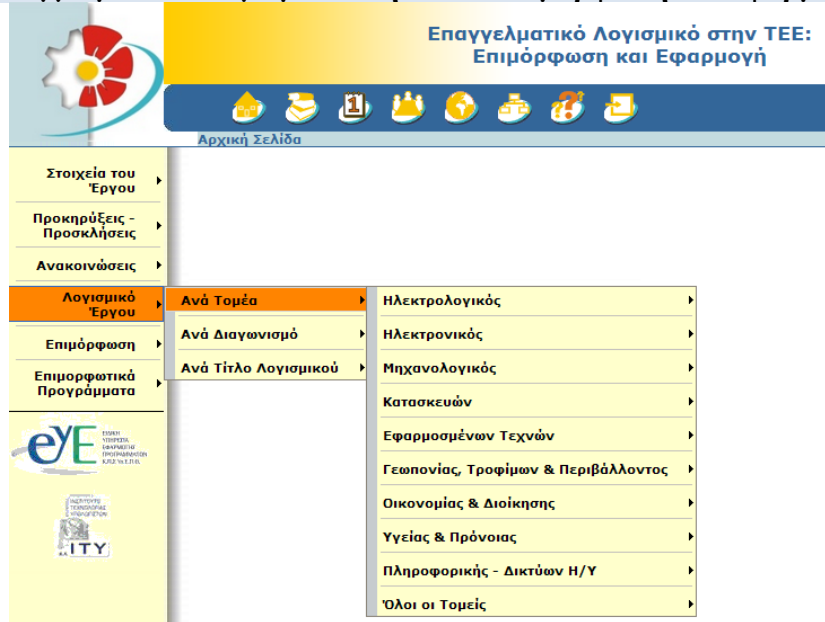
Επαγγελματικό Λογισμικό στην ΤΕΕ:
Επιμόρφωση και Εφαρμογή

Αρχική Σελίδα

Στοιχεία του Έργου

Προκηρύξεις - Προσκλήσεις

Ανακοινώσεις

Λογισμικό Έργου

Επιμόρφωση

Επιμορφωτικά Προγράμματα

Ανά Τομέα

Ανά Διαγωνισμό

Ανά Τίτλο Λογισμικού

Ηλεκτρολογικός

Ηλεκτρονικός

Μηχανολογικός

Κατασκευών

Εφαρμοσμένων Τεχνών

Γεωπονίας, Τροφίμων & Περιβάλλοντος

Οικονομίας & Διοίκησης

Υγείας & Πρόνοιας

Πληροφορικής - Δικτύων Η/Υ

Όλοι οι Τομείς

eYE
ΕΙΔΙΚΗ ΥΠΗΡΕΣΙΑ ΕΦΑΡΜΟΓΗΣ ΠΡΟΓΡΑΜΜΑΤΩΝ Κ.Π.Σ. ΥΠ.Ε.Π.Θ.

ΙΝΣΤΙΤΟΥΤΟ ΤΕΧΝΟΛΟΓΙΑΣ ΥΠΟΛΟΓΙΣΤΩΝ
ΙΤΥ